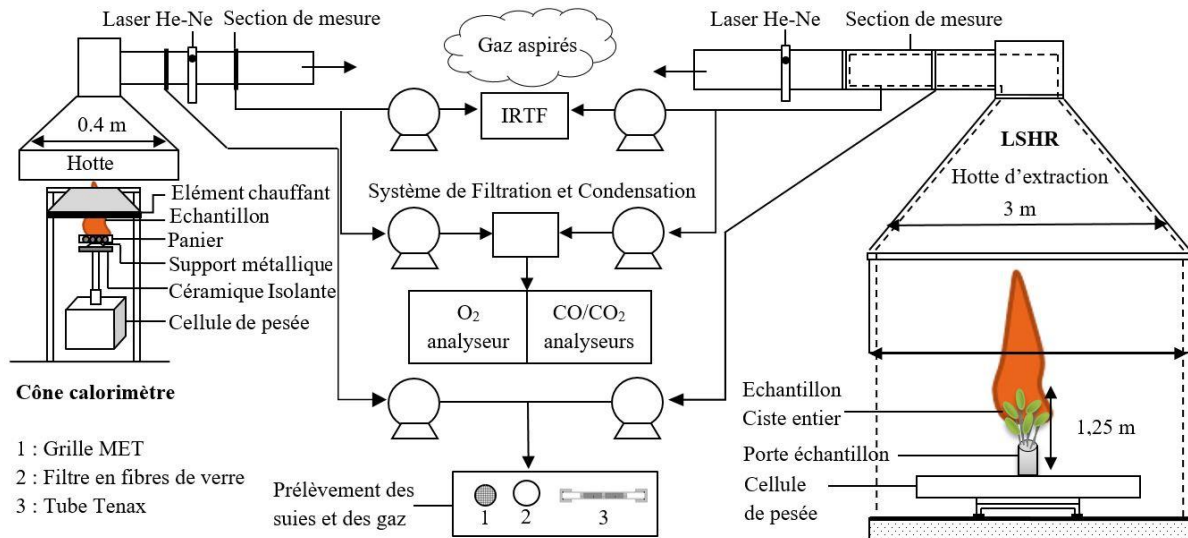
Laser He-Ne
Section de mesure
Gaz aspirés
Laser He-Ne
Section de mesure
0.4 m
IRTF
LSHR
Hotte
Hotte d'extraction
Elément chauffant
Système de Filtration et Condensation
Echantillon
3 m
Panier
Support métallique
Céramique Isolante
$O_2$ analyseur
$CO/CO_2$ analyseurs
Cellule de pesée

Cône calorimètre

1 : Grille MET
2 : Filtre en fibres de verre
3 : Tube Tenax

Echantillon
Ciste entier
1,25 m
Porte échantillon
Cellule de pesée

Prélèvement des suies et des gaz
1
2
3